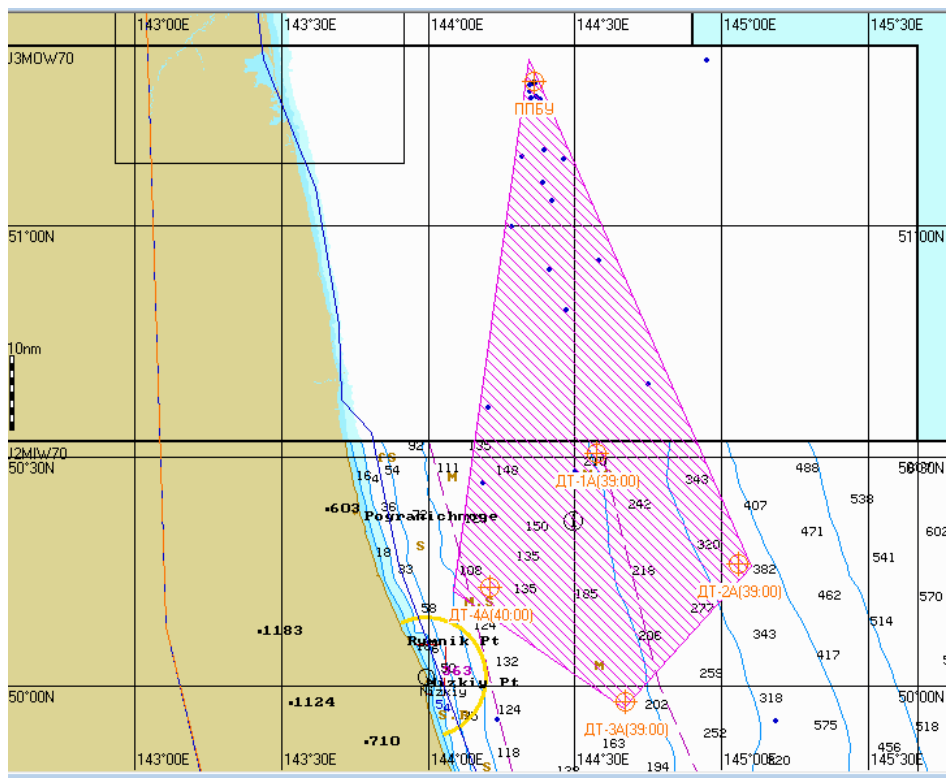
143°00E 143°30E 144°00E 144°30E 145°00E 145°30E

J3MOW70

ППБУ

51°00N

51°00N

10nm

J2MIW70

50°30N

50°30N

92 135 111 148 ДТ-1А(39:00) 343 488 538 407 471 602 164 54 M FS 242 •603 Pogranichnoye 36 72 150 320 541 S 18 135 382 33 108 218 ДТ-2А(39:00) 462 570 135 185 M S ДТ-4А(40:00) 277 58 514 •1183 124 343 Rumnik Pt 206 417 108 253 132 M 50 Nizkiy Pt Nizkiy 259 54 318 50°00N •1124 S 75 124 202 50°00N 518 575 ДТ-3А(39:00) •710 252 118 163 456 143°00E 143°30E 144°00E 144°30E 145°00E 145°30E S 194 520